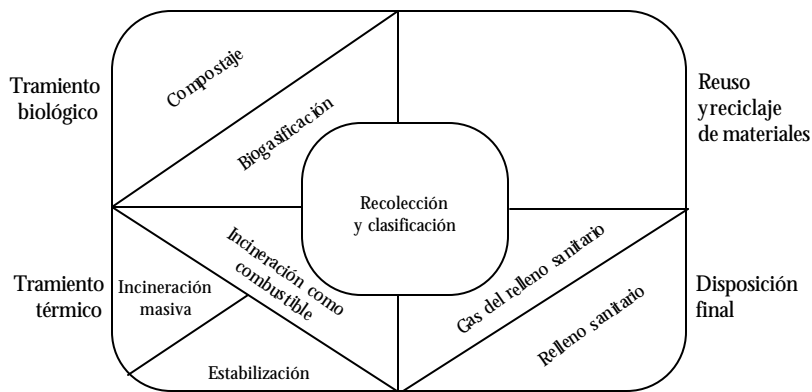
Tramiento biológico

Compostaje

Biogasificación

Reuso y reciclaje de materiales

Recolección y clasificación

Tramiento térmico

Incineración masiva

Incineración como combustible

Estabilización

Gas del relleno sanitario

Relleno sanitario

Disposición final